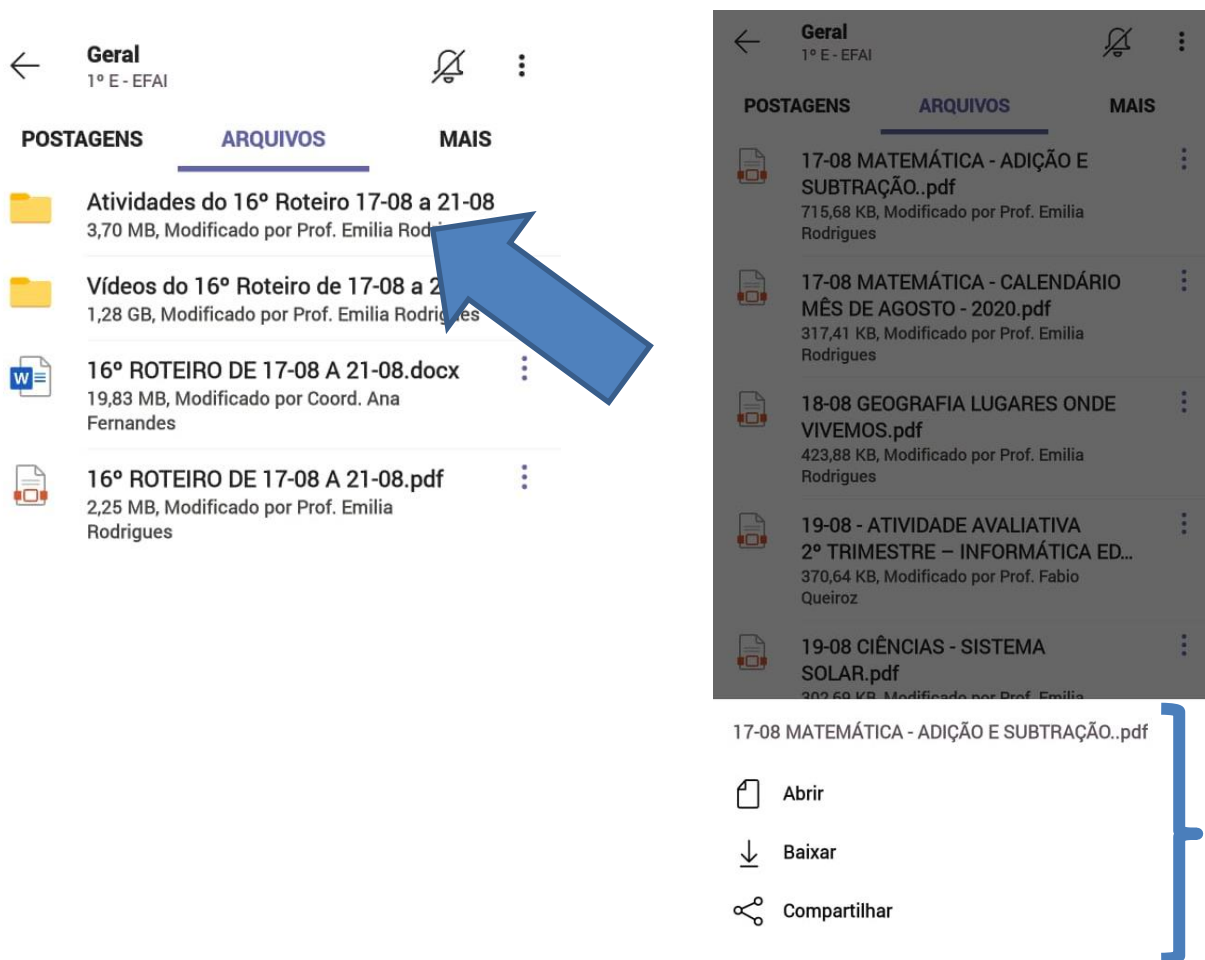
Geral
1º E - EFAI

POSTAGENS ARQUIVOS MAIS

Atividades do 16º Roteiro 17-08 a 21-08
3,70 MB, Modificado por Prof. Emilia Rodri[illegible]

Vídeos do 16º Roteiro de 17-08 a 2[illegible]
1,28 GB, Modificado por Prof. Emilia Rodrigues

16º ROTEIRO DE 17-08 A 21-08.docx
19,83 MB, Modificado por Coord. Ana Fernandes

16º ROTEIRO DE 17-08 A 21-08.pdf
2,25 MB, Modificado por Prof. Emilia Rodrigues

Geral
1º E - EFAI

POSTAGENS ARQUIVOS MAIS

17-08 MATEMÁTICA - ADIÇÃO E SUBTRAÇÃO..pdf
715,68 KB, Modificado por Prof. Emilia Rodrigues

17-08 MATEMÁTICA - CALENDÁRIO MÊS DE AGOSTO - 2020.pdf
317,41 KB, Modificado por Prof. Emilia Rodrigues

18-08 GEOGRAFIA LUGARES ONDE VIVEMOS.pdf
423,88 KB, Modificado por Prof. Emilia Rodrigues

19-08 - ATIVIDADE AVALIATIVA 2º TRIMESTRE – INFORMÁTICA ED...
370,64 KB, Modificado por Prof. Fabio Queiroz

19-08 CIÊNCIAS - SISTEMA SOLAR.pdf
302,69 KB, Modificado por Prof. Emilia

17-08 MATEMÁTICA - ADIÇÃO E SUBTRAÇÃO..pdf

Abrir

Baixar

Compartilhar